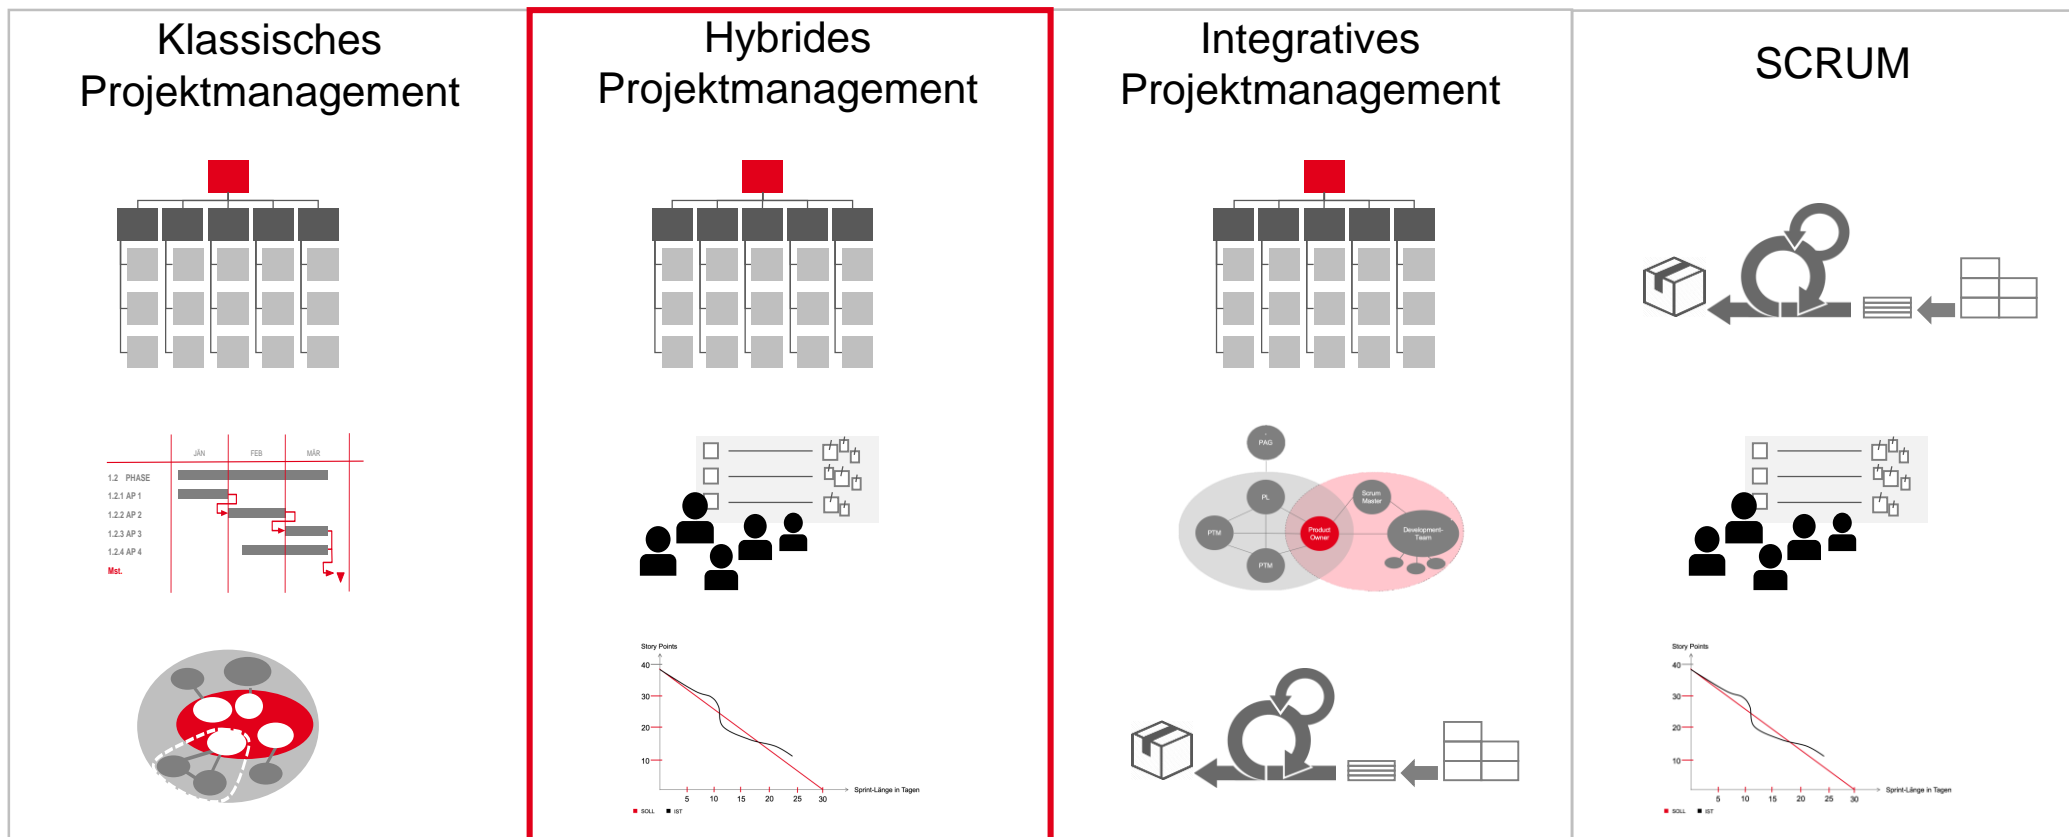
Klassisches Projektmanagement

JÄN FEB MÄR

1.2 PHASE
1.2.1 AP 1
1.2.2 AP 2
1.2.3 AP 3
1.2.4 AP 4
Mst.

Hybrides Projektmanagement

Story Points
40
30
20
10
5 10 15 20 25 30
Sprint-Länge in Tagen
SOLL IST

Integratives Projektmanagement

PAG
PL
PTM
PTM
Product Owner
Scrum Master
Development-Team

SCRUM

Story Points
40
30
20
10
5 10 15 20 25 30
Sprint-Länge in Tagen
SOLL IST